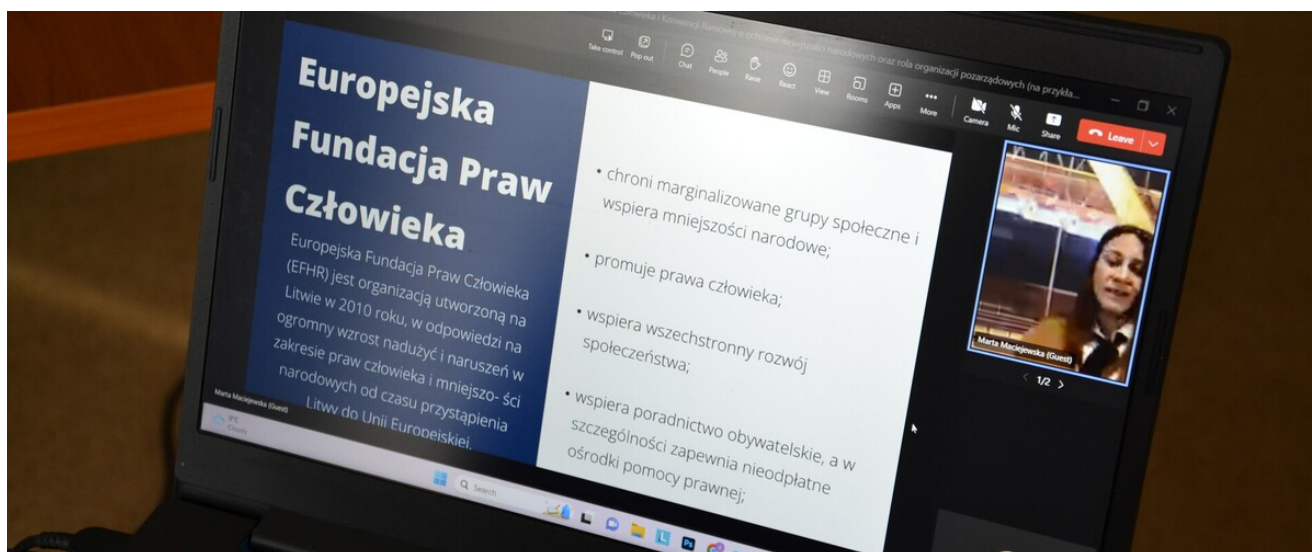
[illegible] Człowieka i Konwencji Ramowej o ochronie mniejszości narodowych oraz rola organizacji pozarządowych (na przykła...

Take control Pop out Chat People Raise React View Rooms Apps More Camera Mic Share Leave

Europejska Fundacja Praw Człowieka

Europejska Fundacja Praw Człowieka (EFHR) jest organizacją utworzoną na Litwie w 2010 roku, w odpowiedzi na ogromny wzrost nadużyć i naruszeń w zakresie praw człowieka i mniejszo- ści narodowych od czasu przystąpienia Litwy do Unii Europejskiej.

• chroni marginalizowane grupy społeczne i wspiera mniejszości narodowe;

• promuje prawa człowieka;

• wspiera wszechstronny rozwój społeczeństwa;

• wspiera poradnictwo obywatelskie, a w szczególności zapewnia nieodpłatne ośrodki pomocy prawnej;

Marta Maciejewska (Guest)

1/2

Marta Maciejewska (Guest)

9°C Cloudy

Search